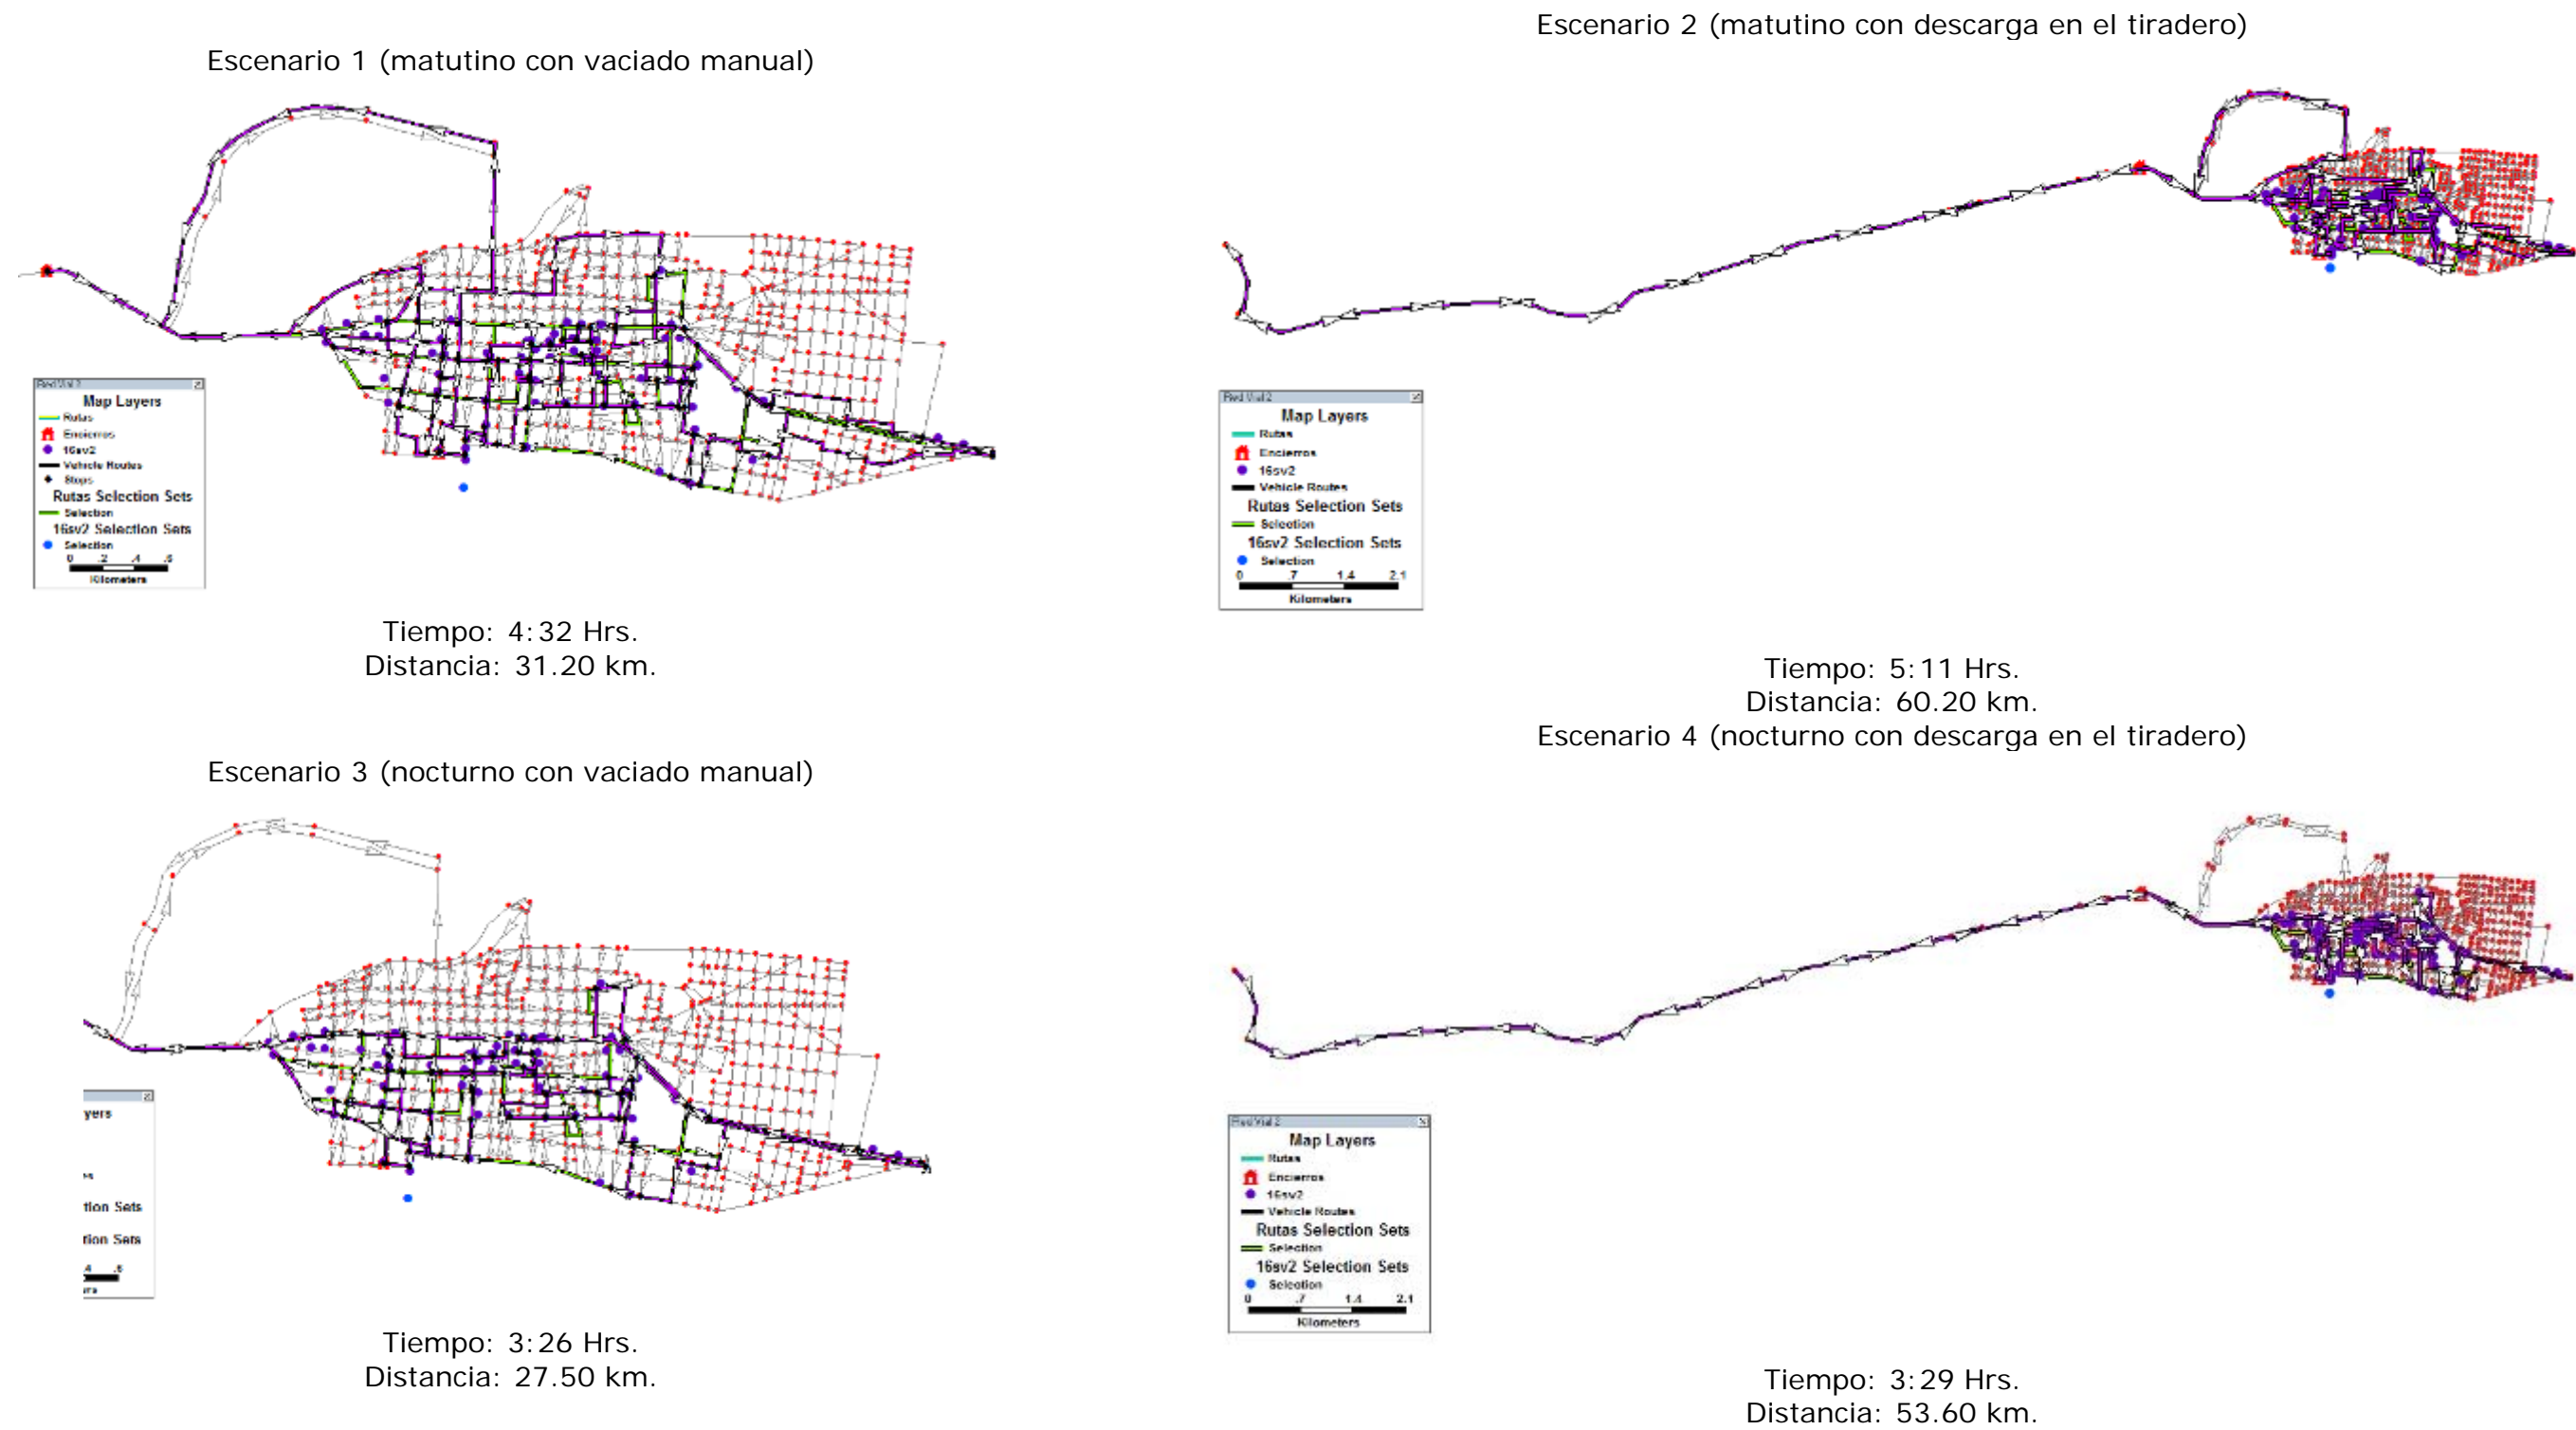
Escenario 1 (matutino con vaciado manual)

Red Vial 1
Map Layers
Rutas
Encierros
16sv2
Vehicle Routes
Stops
Rutas Selection Sets
Selection
16sv2 Selection Sets
Selection
0 .2 .4 .6
Kilometers

Tiempo: 4:32 Hrs.
Distancia: 31.20 km.

Escenario 2 (matutino con descarga en el tiradero)

Red Vial 2
Map Layers
Rutas
Encierros
16sv2
Vehicle Routes
Rutas Selection Sets
Selection
16sv2 Selection Sets
Selection
0 .7 1.4 2.1
Kilometers

Tiempo: 5:11 Hrs.
Distancia: 60.20 km.

Escenario 3 (nocturno con vaciado manual)

yers
s
tion Sets
tion Sets
.4 .6
rs

Tiempo: 3:26 Hrs.
Distancia: 27.50 km.

Escenario 4 (nocturno con descarga en el tiradero)

Red Vial 2
Map Layers
Rutas
Encierros
16sv2
Vehicle Routes
Rutas Selection Sets
Selection
16sv2 Selection Sets
Selection
0 .7 1.4 2.1
Kilometers

Tiempo: 3:29 Hrs.
Distancia: 53.60 km.